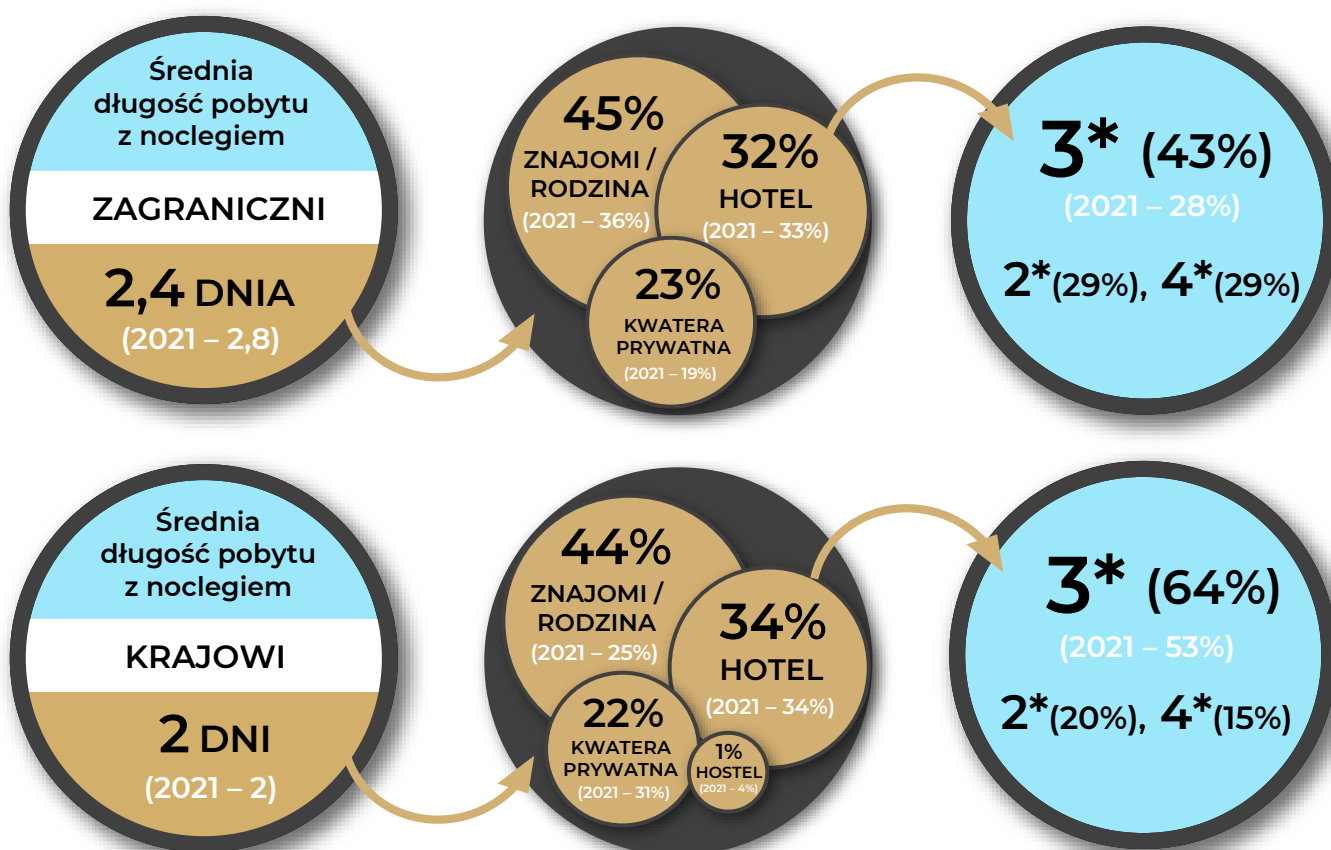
Średnia długość pobytu z noclegiem

ZAGRANICZNI

2,4 DNIA
(2021 – 2,8)

45%
ZNAJOMI / RODZINA
(2021 – 36%)

32%
HOTEL
(2021 – 33%)

23%
KWATERA PRYWATNA
(2021 – 19%)

3* (43%)
(2021 – 28%)

2*(29%), 4*(29%)

Średnia długość pobytu z noclegiem

KRAJOWI

2 DNI
(2021 – 2)

44%
ZNAJOMI / RODZINA
(2021 – 25%)

34%
HOTEL
(2021 – 34%)

22%
KWATERA PRYWATNA
(2021 – 31%)

1%
HOSTEL
(2021 – 4%)

3* (64%)
(2021 – 53%)

2*(20%), 4*(15%)